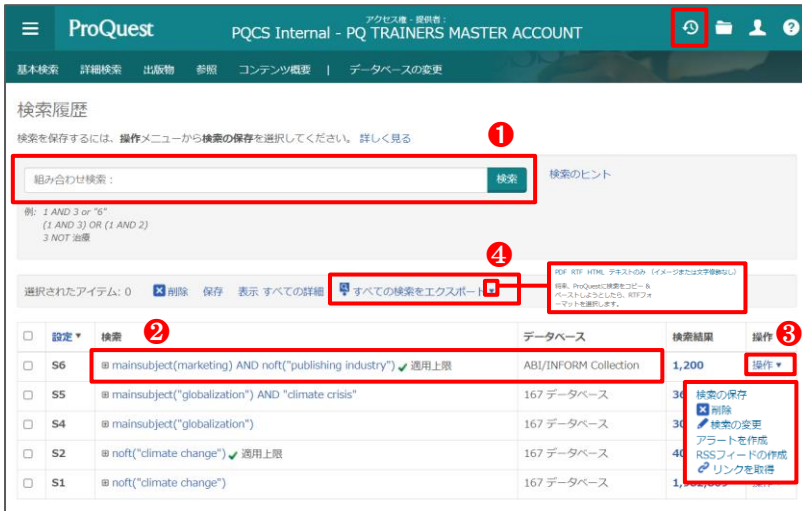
ProQuest

アクセス権 - 提供者：
PQCS Internal - PQ TRAINERS MASTER ACCOUNT

基本検索　詳細検索　出版物　参照　コンテンツ概要 | データベースの変更

検索履歴

検索を保存するには、操作メニューから検索の保存を選択してください。 詳しく見る

❶

組み合わせ検索：
検索

検索のヒント

例: 1 AND 3 or "6"
(1 AND 3) OR (1 AND 2)
3 NOT 治療

❹

PDF RTF HTML テキストのみ（イメージまたは文字修飾なし）

将来、ProQuestに検索をコピー & ペーストしようとしたら、RTFフォーマットを選択します。

選択されたアイテム: 0　削除　保存　表示 すべての詳細　すべての検索をエクスポート

❷ ❸

| | 設定 | 検索 | データベース | 検索結果 | 操作 |
|---|---|---|---|---|---|
| ☐ | S6 | ⊞ mainsubject(marketing) AND noft("publishing industry") ✔ 適用上限 | ABI/INFORM Collection | 1,200 | 操作 ▾ |
| ☐ | S5 | ⊞ mainsubject("globalization") AND "climate crisis" | 167 データベース | 30 | |
| ☐ | S4 | ⊞ mainsubject("globalization") | 167 データベース | 30 | |
| ☐ | S2 | ⊞ noft("climate change") ✔ 適用上限 | 167 データベース | 40 | |
| ☐ | S1 | ⊞ noft("climate change") | 167 データベース | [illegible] | |

検索の保存
削除
検索の変更
アラートを作成
RSSフィードの作成
リンクを取得